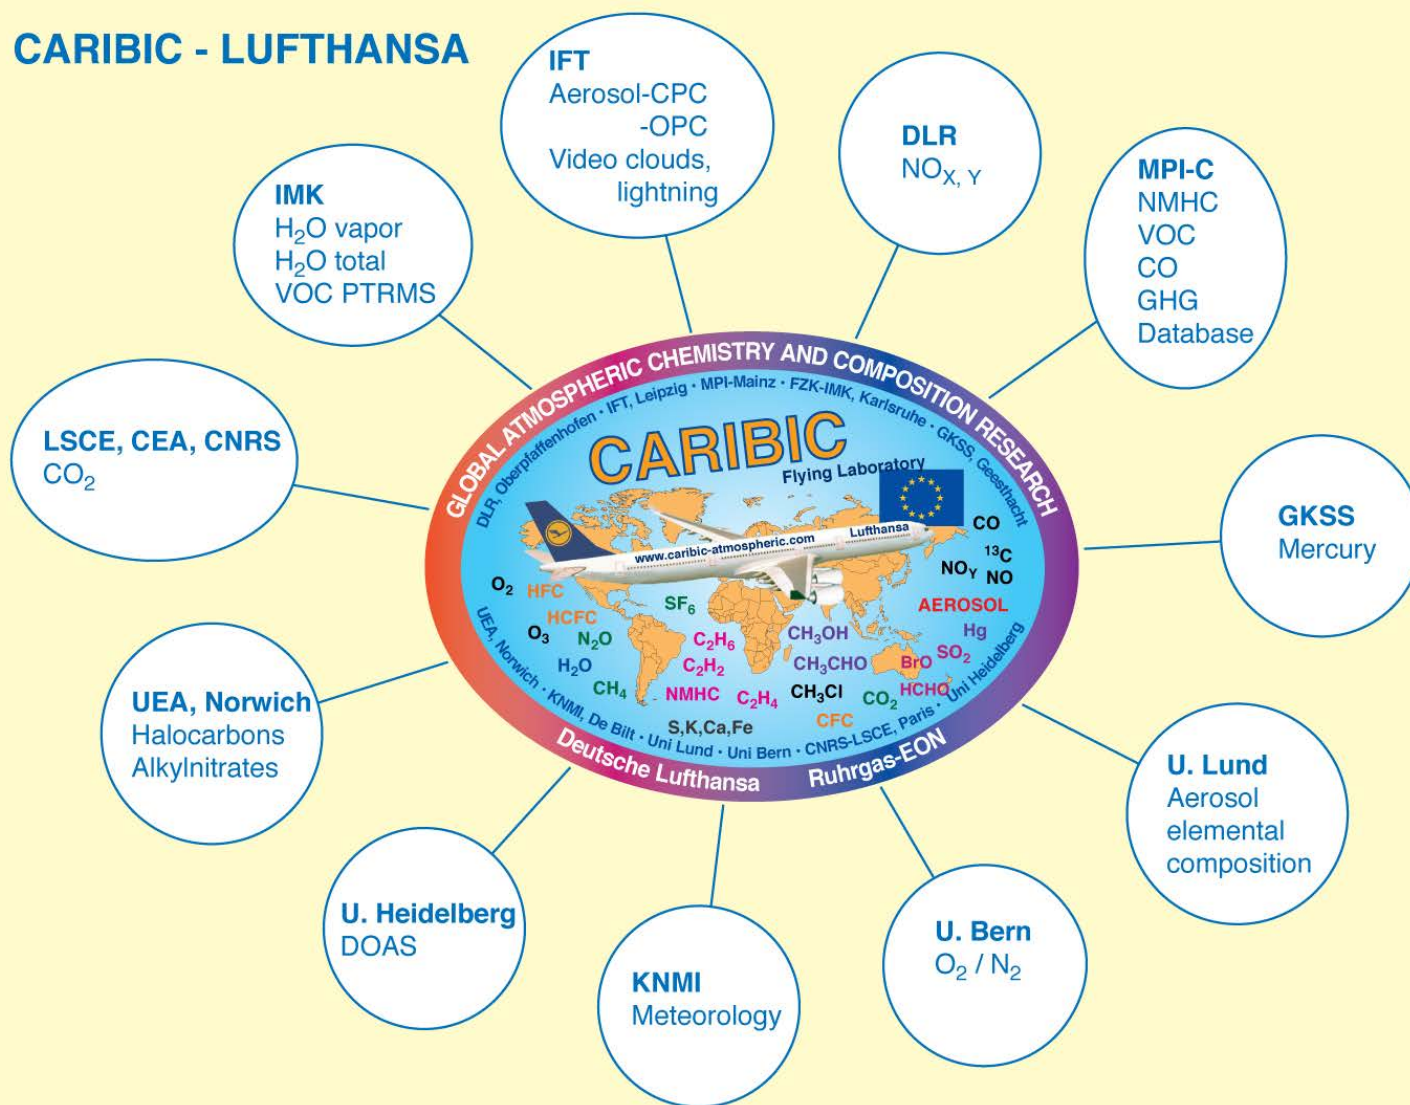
CARIBIC - LUFTHANSA

IFT
Aerosol-CPC
-OPC
Video clouds,
lightning

DLR
$NO_{X,Y}$

MPI-C
NMHC
VOC
CO
GHG
Database

IMK
$H_2O$ vapor
$H_2O$ total
VOC PTRMS

LSCE, CEA, CNRS
$CO_2$

GKSS
Mercury

UEA, Norwich
Halocarbons
Alkylnitrates

U. Lund
Aerosol
elemental
composition

U. Heidelberg
DOAS

KNMI
Meteorology

U. Bern
$O_2 / N_2$

GLOBAL ATMOSPHERIC CHEMISTRY AND COMPOSITION RESEARCH
DLR, Oberpfaffenhofen · IFT, Leipzig · MPI-Mainz · FZK-IMK, Karlsruhe · GKSS, Geesthacht
CARIBIC
Flying Laboratory
Lufthansa
www.caribic-atmospheric.com
CO
$^{13}C$
$NO_Y$ NO
AEROSOL
Hg
$SO_2$
BrO
HCHO
$CO_2$
CFC
$CH_3Cl$
$CH_3CHO$
$CH_3OH$
$C_2H_4$
NMHC
$C_2H_2$
$C_2H_6$
$SF_6$
$O_2$ HFC
HCFC
$O_3$ $N_2O$
$H_2O$
$CH_4$
S,K,Ca,Fe
UEA, Norwich · KNMI, De Bilt · Uni Lund · Uni Bern · CNRS-LSCE, Paris · Uni Heidelberg
Deutsche Lufthansa Ruhrgas-EON